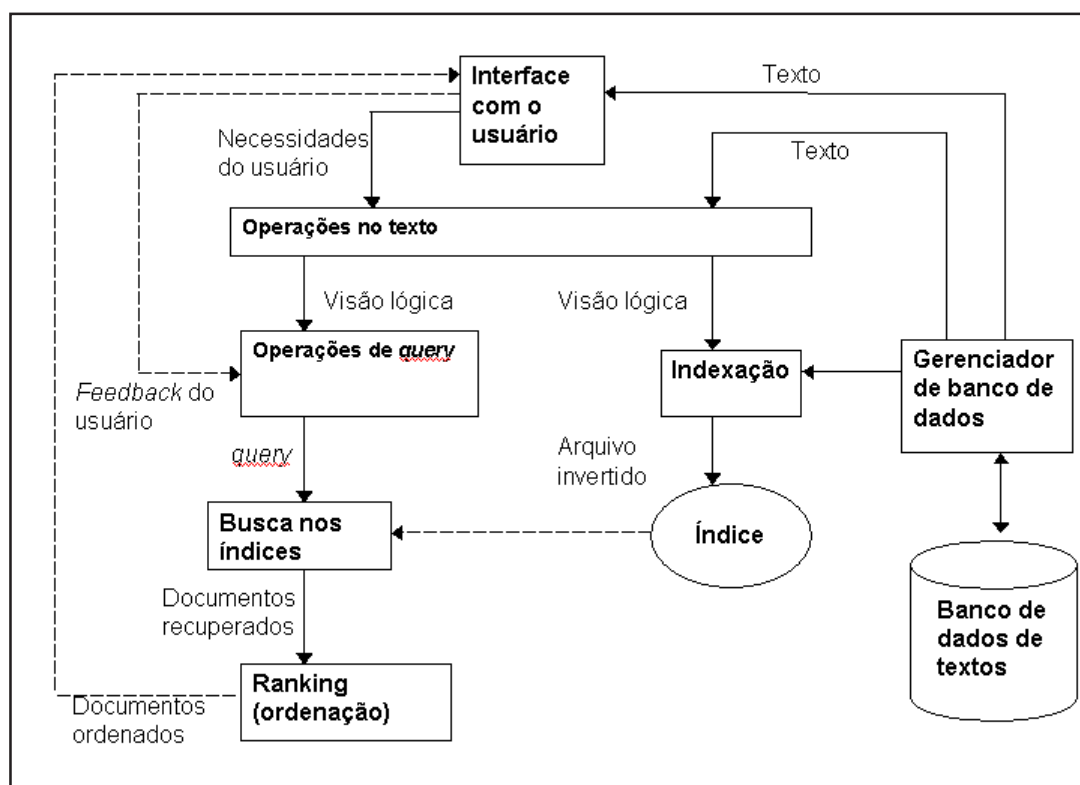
Interface com o usuário

Texto

Necessidades do usuário

Texto

Operações no texto

Visão lógica

Visão lógica

Operações de *query*

Indexação

Gerenciador de banco de dados

*Feedback* do usuário

*query*

Arquivo invertido

Busca nos índices

Índice

Documentos recuperados

Banco de dados de textos

Ranking (ordenação)

Documentos ordenados